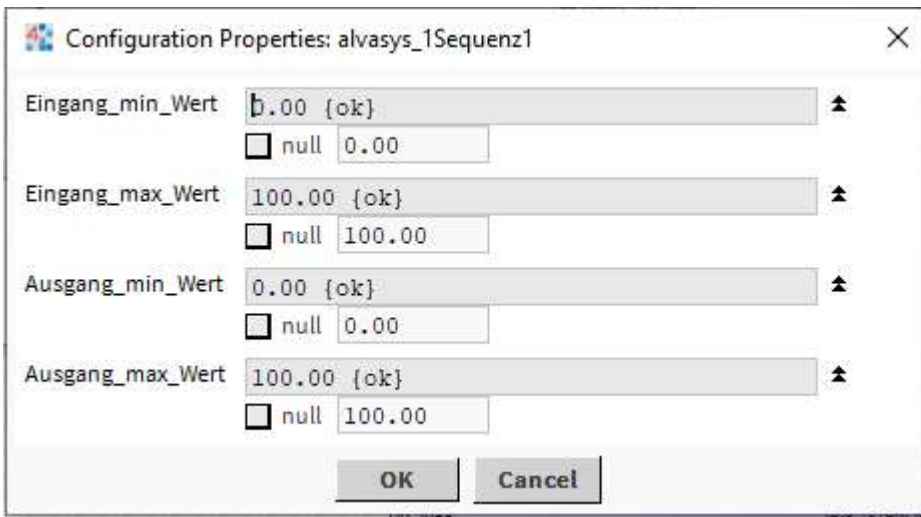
Configuration Properties: alvasys_1Sequenz1

Eingang_min_Wert 0.00 {ok}
null 0.00

Eingang_max_Wert 100.00 {ok}
null 100.00

Ausgang_min_Wert 0.00 {ok}
null 0.00

Ausgang_max_Wert 100.00 {ok}
null 100.00

OK Cancel